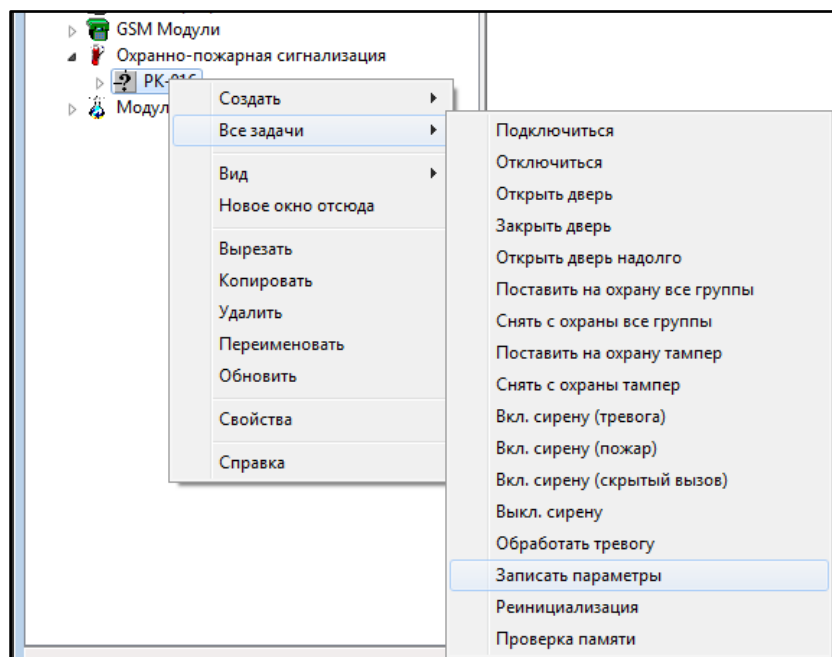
GSM Модули
Охранно-пожарная сигнализация
РК-016
Модул

Создать
Все задачи

Вид
Новое окно отсюда

Вырезать
Копировать
Удалить
Переименовать
Обновить

Свойства

Справка

Подключиться
Отключиться
Открыть дверь
Закрыть дверь
Открыть дверь надолго
Поставить на охрану все группы
Снять с охраны все группы
Поставить на охрану тампер
Снять с охраны тампер
Вкл. сирену (тревога)
Вкл. сирену (пожар)
Вкл. сирену (скрытый вызов)
Выкл. сирену
Обработать тревогу
Записать параметры
Реинициализация
Проверка памяти